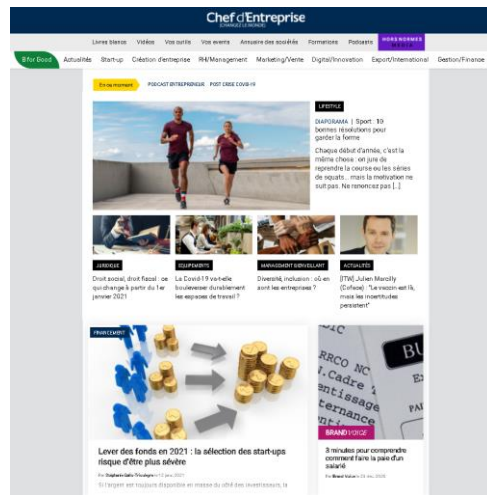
Chef d'Entreprise
CHANGEZ LE MONDE

Livres blancs Vidéos Vos outils Vos events Annuaire des sociétés Formations Podcasts HORS-NORMES MEDIA

B for Good Actualités Start-up Création d'entreprise RH/Management Marketing/Vente Digital/Innovation Export/International Gestion/Finance

En ce moment PODCAST ENTREPRENEUR POST CRISE COVID-19

LIFESTYLE

DIAPORAMA | Sport : 10 bonnes résolutions pour garder la forme

Chaque début d'année, c'est la même chose : on jure de reprendre la course ou les séries de squats... mais la motivation ne suit pas. Ne renoncez pas [...]

JURIDIQUE
Droit social, droit fiscal : ce qui change à partir du 1er janvier 2021

EQUIPEMENTS
La Covid-19 va-t-elle bouleverser durablement les espaces de travail ?

MANAGEMENT BIENVEILLANT
Diversité, inclusion : où en sont les entreprises ?

ACTUALITÉS
[ITW] Julien Marcilly (Coface) : "Le vaccin est là, mais les incertitudes persistent"

FINANCEMENT
Lever des fonds en 2021 : la sélection des start-ups risque d'être plus sévère

Par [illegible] le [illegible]

Si l'argent est toujours disponible en masse du côté des investisseurs, la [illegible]

BRAND VOICE
3 minutes pour comprendre comment faire la paie d'un salarié

Par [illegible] le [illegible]